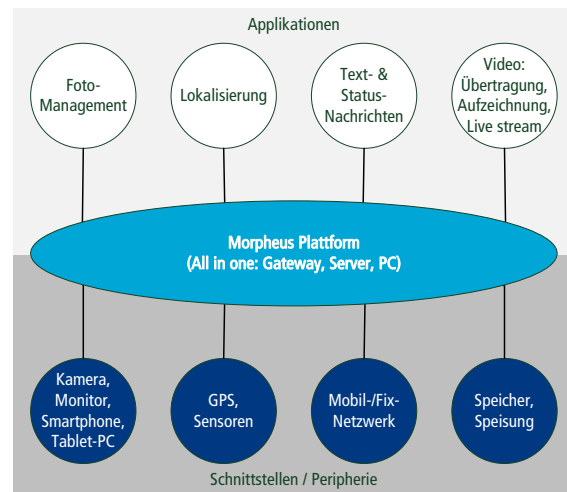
Applikationen

Foto-Management

Lokalisierung

Text- & Status-Nachrichten

Video: Übertragung, Aufzeichnung, Live stream

Morpheus Plattform
(All in one: Gateway, Server, PC)

Kamera, Monitor, Smartphone, Tablet-PC

GPS, Sensoren

Mobil-/Fix-Netzwerk

Speicher, Speisung

Schnittstellen / Peripherie